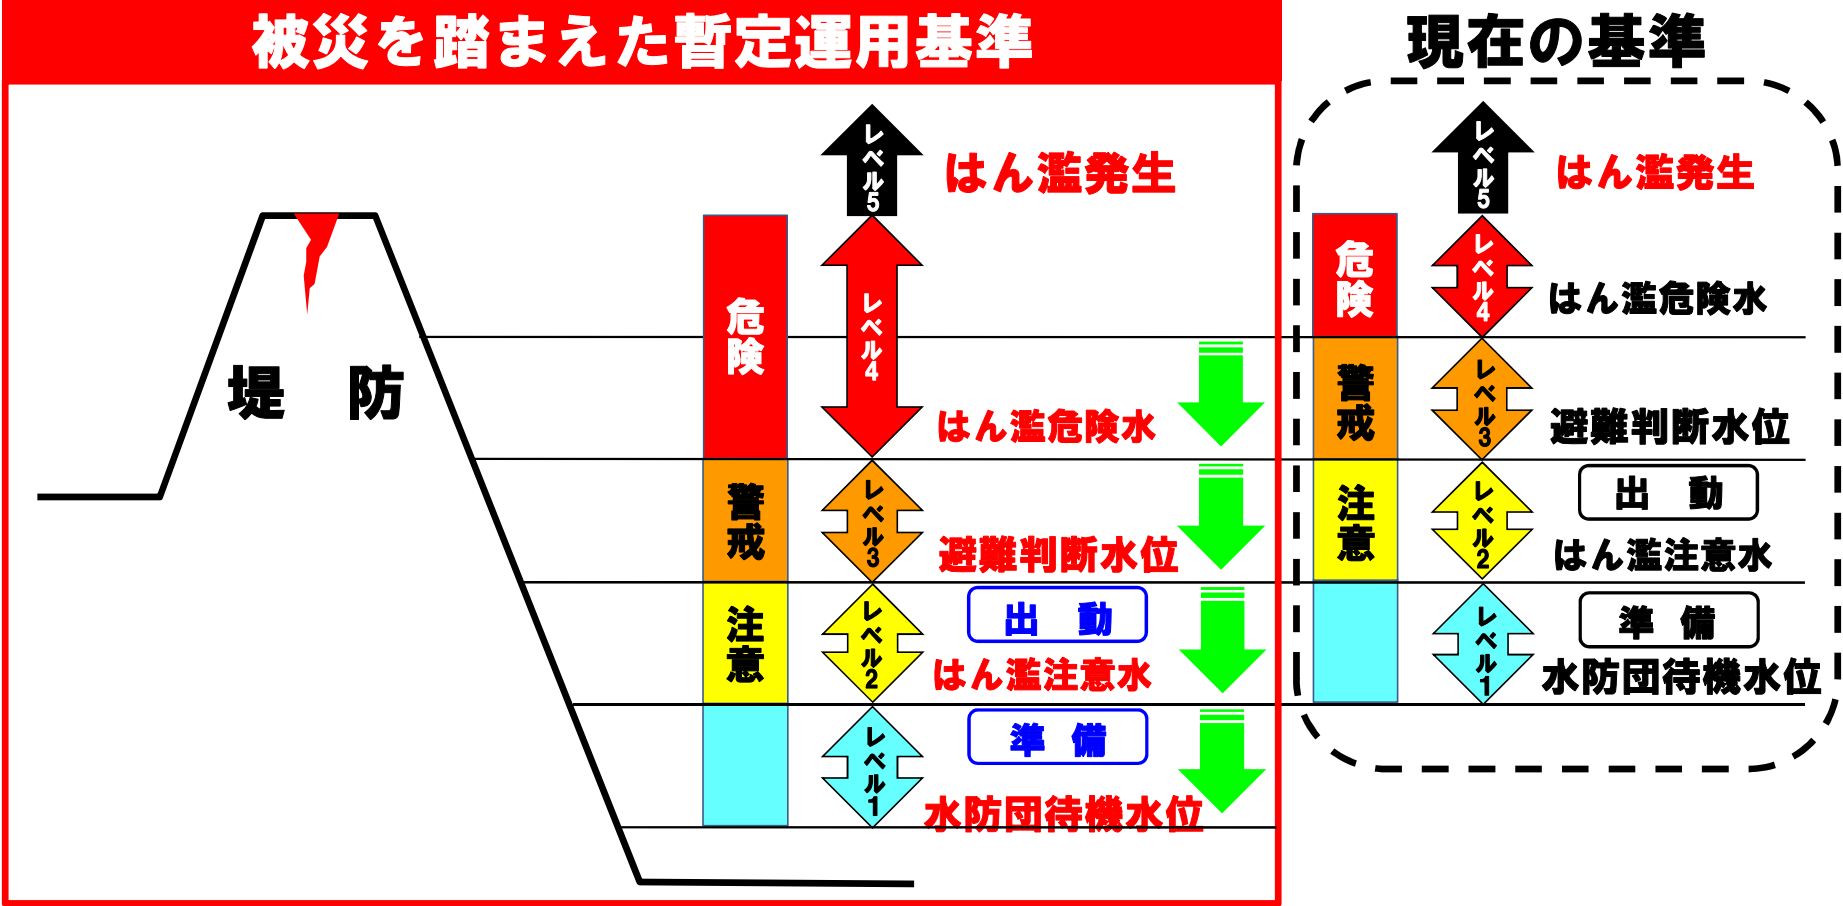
被災を踏まえた暫定運用基準

堤　防

危険

警戒

注意

レベル5

はん濫発生

レベル4

はん濫危険水

レベル3

避難判断水位

レベル2

出　動

はん濫注意水

レベル1

準　備

水防団待機水位

現在の基準

レベル5

はん濫発生

危険

レベル4

はん濫危険水

警戒

レベル3

避難判断水位

注意

レベル2

出　動

はん濫注意水

レベル1

準　備

水防団待機水位